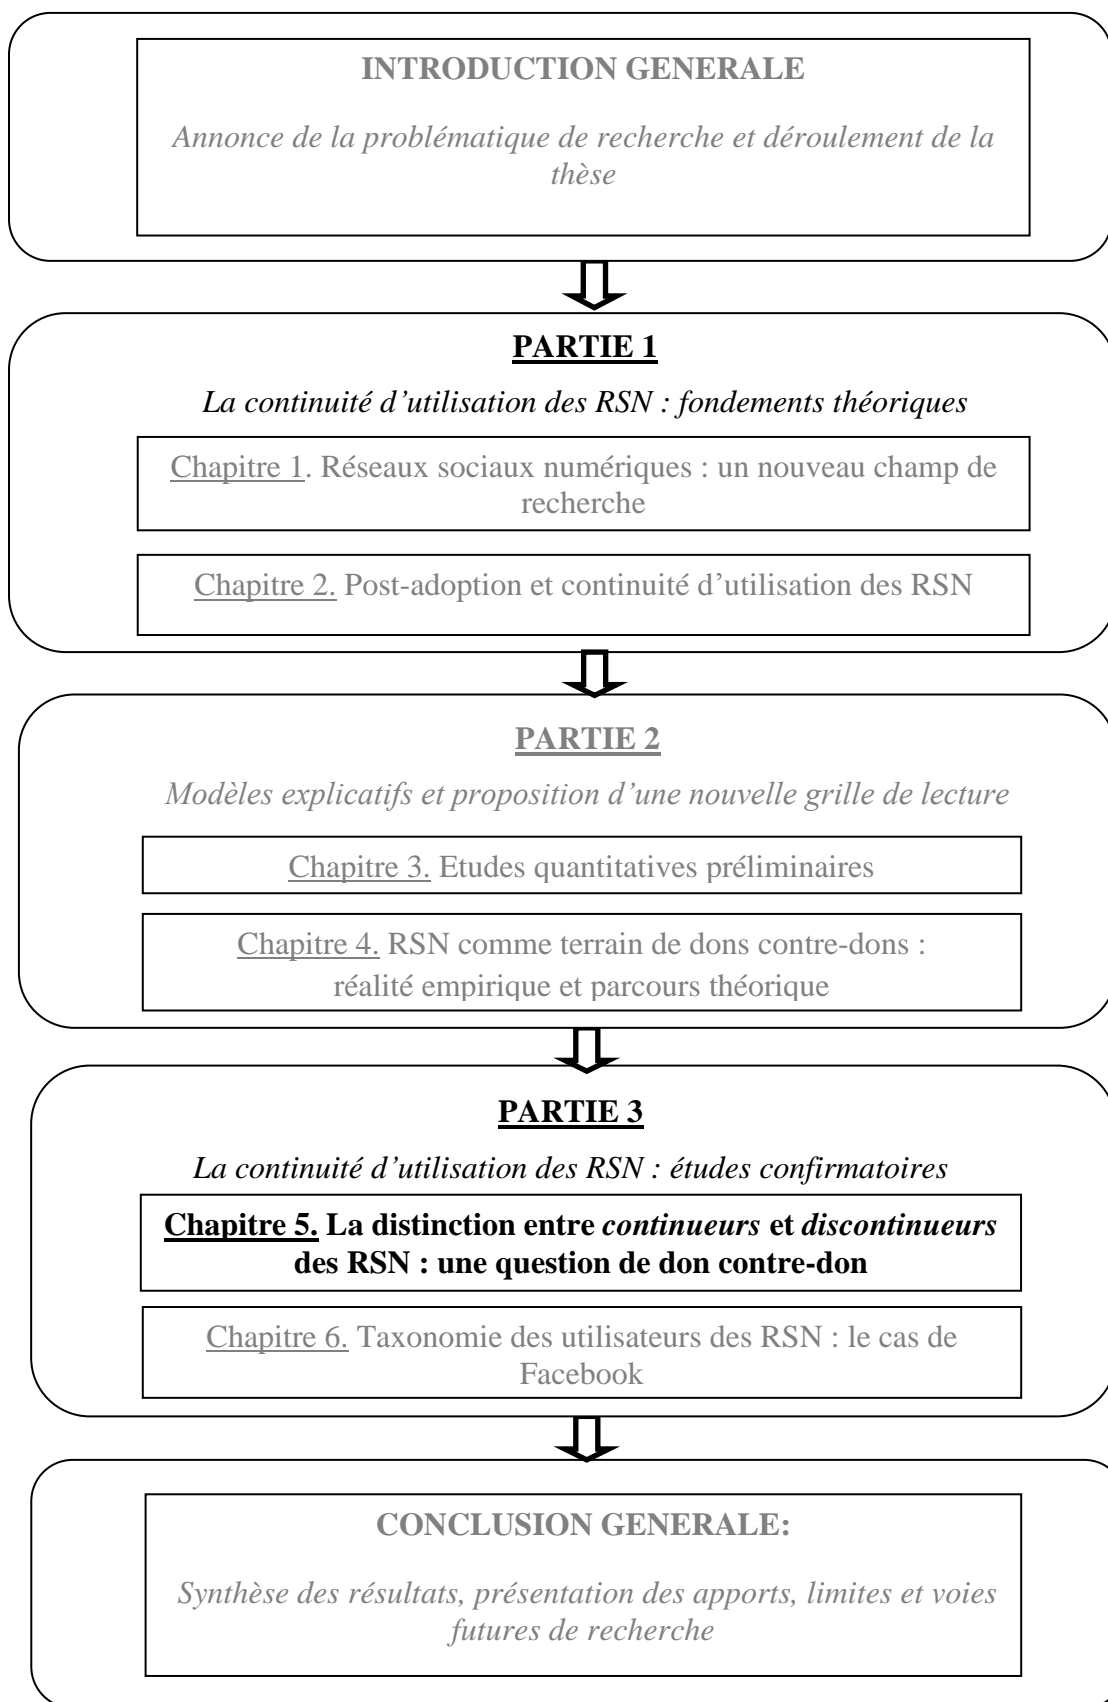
INTRODUCTION GENERALE

Annonce de la problématique de recherche et déroulement de la thèse

PARTIE 1

La continuité d'utilisation des RSN : fondements théoriques

Chapitre 1. Réseaux sociaux numériques : un nouveau champ de recherche

Chapitre 2. Post-adoption et continuité d'utilisation des RSN

PARTIE 2

Modèles explicatifs et proposition d'une nouvelle grille de lecture

Chapitre 3. Etudes quantitatives préliminaires

Chapitre 4. RSN comme terrain de dons contre-dons : réalité empirique et parcours théorique

PARTIE 3

La continuité d'utilisation des RSN : études confirmatoires

Chapitre 5. La distinction entre continueurs et discontinueurs des RSN : une question de don contre-don

Chapitre 6. Taxonomie des utilisateurs des RSN : le cas de Facebook

CONCLUSION GENERALE:

Synthèse des résultats, présentation des apports, limites et voies futures de recherche